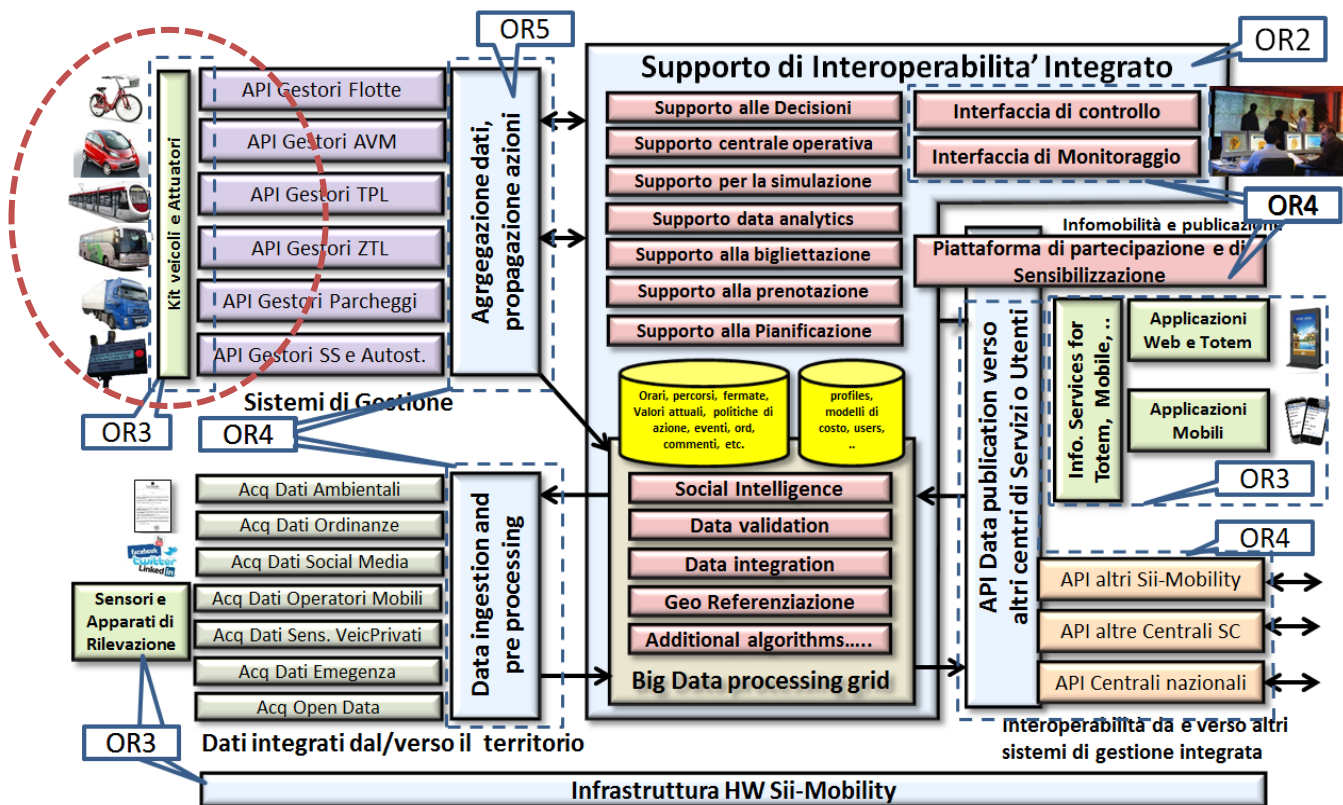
OR5

Supporto di Interoperabilita' Integrato

OR2

Kit veicoli e Attuatori

API Gestori Flotte
API Gestori AVM
API Gestori TPL
API Gestori ZTL
API Gestori Parcheggi
API Gestori SS e Autost.

Agrgegazione dati, propagazione azioni

Sistemi di Gestione

OR3

OR4

Supporto alle Decisioni
Supporto centrale operativa
Supporto per la simulazione
Supporto data analytics
Supporto alla bigliettazione
Supporto alla prenotazione
Supporto alla Pianificazione

Interfaccia di controllo
Interfaccia di Monitoraggio

Infomobilità e publicazione

OR4

Piattaforma di partecipazione e di Sensibilizzazione

Orari, percorsi, fermate, Valori attuali, politiche di azione, eventi, ord, commenti, etc.

profiles, modelli di costo, users, ..

Social Intelligence
Data validation
Data integration
Geo Referenziazione
Additional algorithms…..

Big Data processing grid

API Data publication verso altri centri di Servizi o Utenti

Info. Services for Totem, Mobile, ..

Applicazioni Web e Totem

Applicazioni Mobili

OR3

OR4

API altri Sii-Mobility
API altre Centrali SC
API Centrali nazionali

Interoperabilità da e verso altri sistemi di gestione integrata

Acq Dati Ambientali
Acq Dati Ordinanze
Acq Dati Social Media
Acq Dati Operatori Mobili
Acq Dati Sens. VeicPrivati
Acq Dati Emegenza
Acq Open Data

Data ingestion and pre processing

Sensori e Apparati di Rilevazione

Dati integrati dal/verso il territorio

OR3

Infrastruttura HW Sii-Mobility